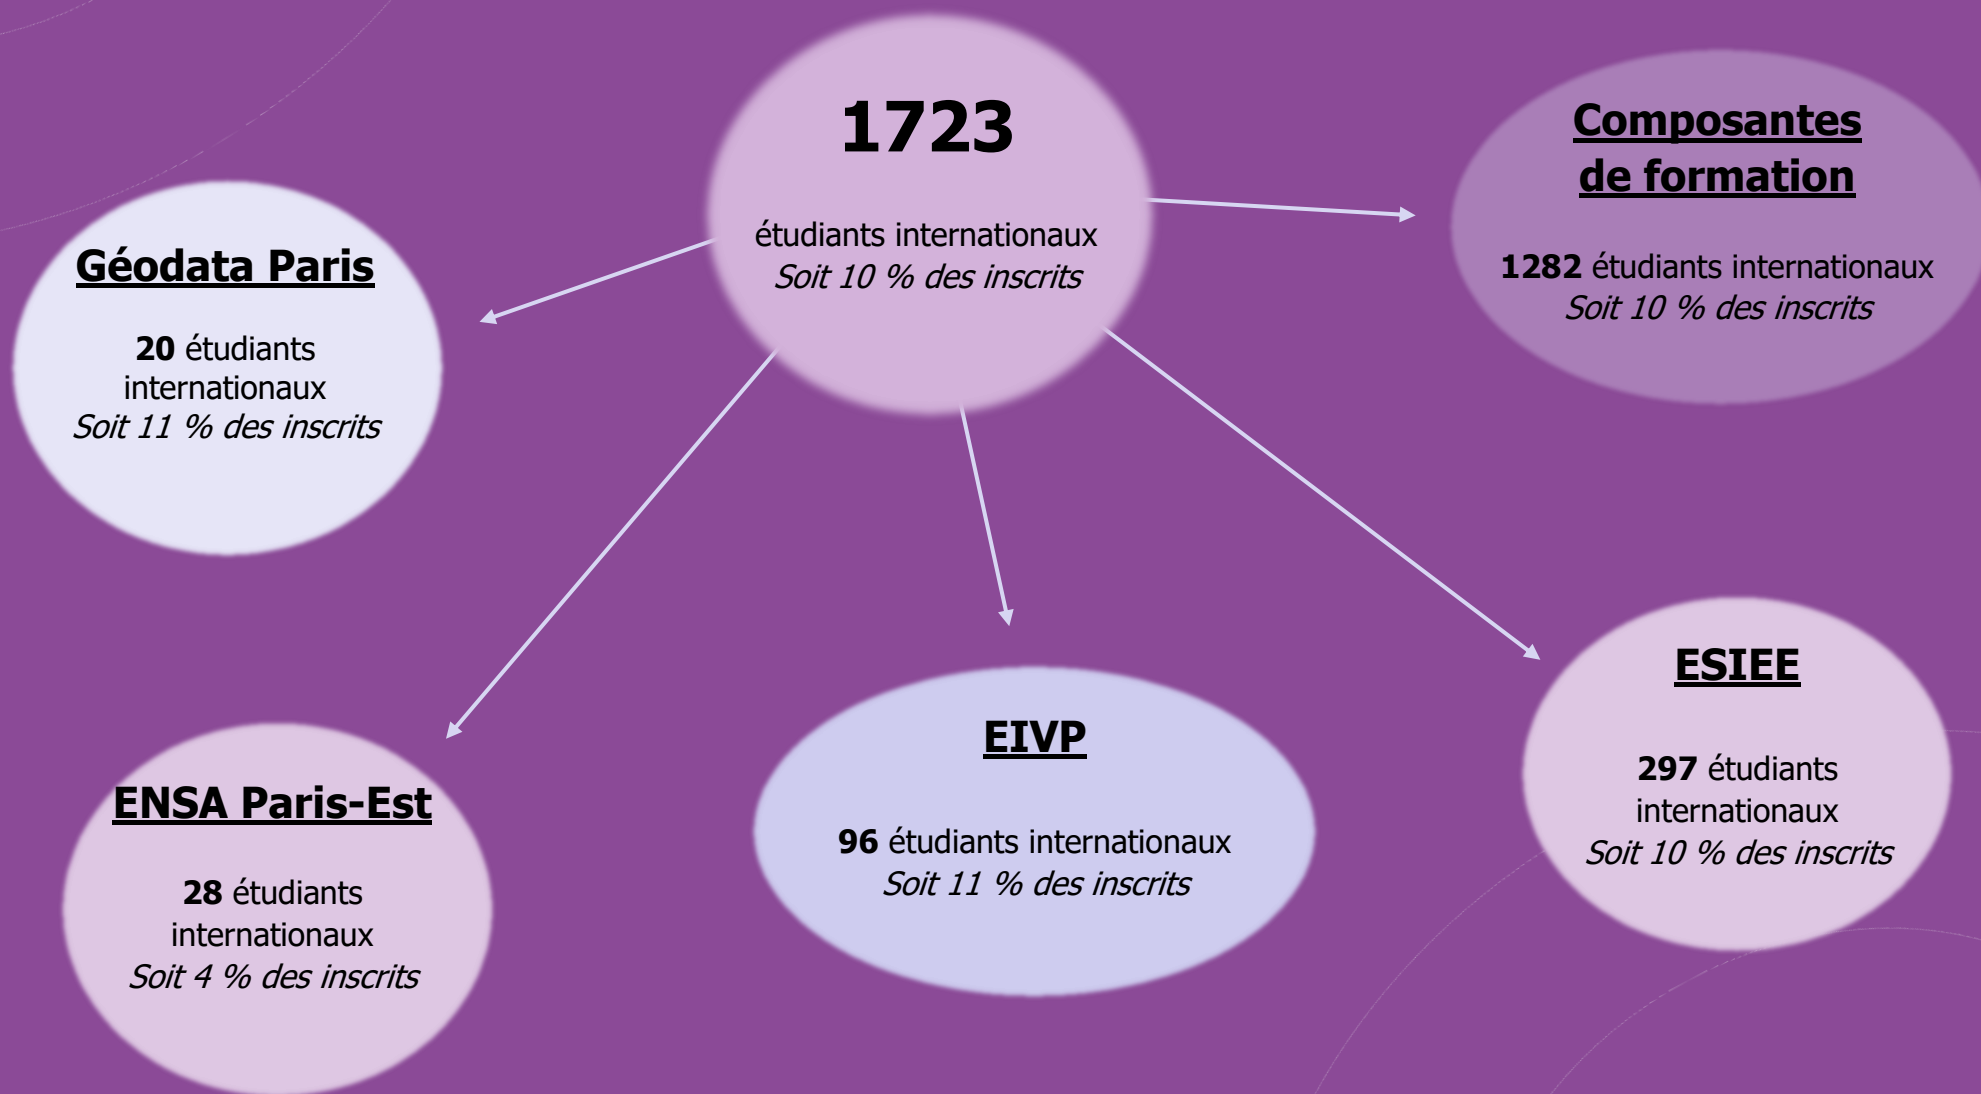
1723

étudiants internationaux
*Soit 10 % des inscrits*

**Composantes de formation**

**1282** étudiants internationaux
*Soit 10 % des inscrits*

**Géodata Paris**

**20** étudiants internationaux
*Soit 11 % des inscrits*

**ESIEE**

**297** étudiants internationaux
*Soit 10 % des inscrits*

**EIVP**

**96** étudiants internationaux
*Soit 11 % des inscrits*

**ENSA Paris-Est**

**28** étudiants internationaux
*Soit 4 % des inscrits*